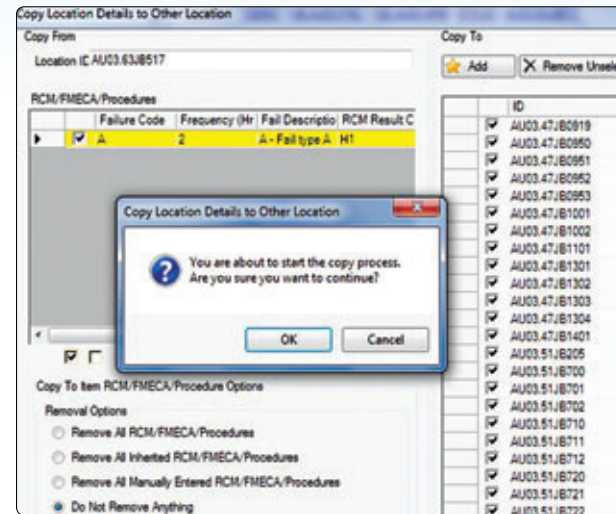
Copy Location Details to Other Location

Copy From

Location ID AU03.63JB517

RCM/FMECA/Procedures

| | | Failure Code | Frequency (Hr | Fail Descriptio | RCM Result C |
|---|---|---|---|---|---|
| ▶ | ☑ | A | 2 | A - Fail type A | H1 |

Copy To Item RCM/FMECA/Procedure Options

Removal Options

Remove All RCM/FMECA/Procedures

Remove All Inherited RCM/FMECA/Procedures

Remove All Manually Entered RCM/FMECA/Procedures

Do Not Remove Anything

Copy To

Add

Remove Unsele

| | | ID |
|---|---|---|
| | ☑ | AU03.47JB0919 |
| | ☑ | AU03.47JB0950 |
| | ☑ | AU03.47JB0951 |
| | ☑ | AU03.47JB0952 |
| | ☑ | AU03.47JB0953 |
| | ☑ | AU03.47JB1001 |
| | ☑ | AU03.47JB1002 |
| | ☑ | AU03.47JB1101 |
| | ☑ | AU03.47JB1301 |
| | ☑ | AU03.47JB1302 |
| | ☑ | AU03.47JB1303 |
| | ☑ | AU03.47JB1304 |
| | ☑ | AU03.47JB1401 |
| | ☑ | AU03.51JB205 |
| | ☑ | AU03.51JB700 |
| | ☑ | AU03.51JB701 |
| | ☑ | AU03.51JB702 |
| | ☑ | AU03.51JB710 |
| | ☑ | AU03.51JB711 |
| | ☑ | AU03.51JB712 |
| | ☑ | AU03.51JB720 |
| | ☑ | AU03.51JB721 |
| | ☑ | AU03.51JB722 |

Copy Location Details to Other Location

You are about to start the copy process.
Are you sure you want to continue?

OK

Cancel